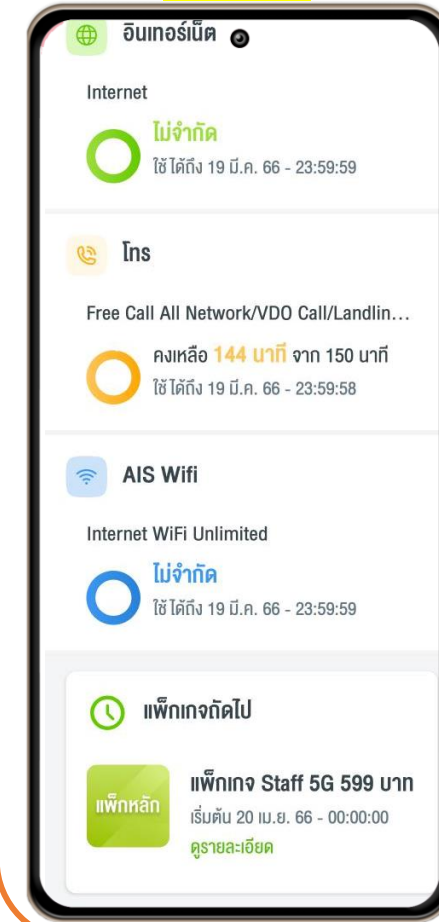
อินเทอร์เน็ต

Internet

ไม่จำกัด
ใช้ได้ถึง 19 มี.ค. 66 - 23:59:59

โทร

Free Call All Network/VDO Call/Landlin...

คงเหลือ 144 นาที จาก 150 นาที
ใช้ได้ถึง 19 มี.ค. 66 - 23:59:58

AIS Wifi

Internet WiFi Unlimited

ไม่จำกัด
ใช้ได้ถึง 19 มี.ค. 66 - 23:59:59

แพ็กเกจถัดไป

แพ็กหลัก

แพ็กเกจ Staff 5G 599 บาท
เริ่มต้น 20 เม.ย. 66 - 00:00:00
ดูรายละเอียด